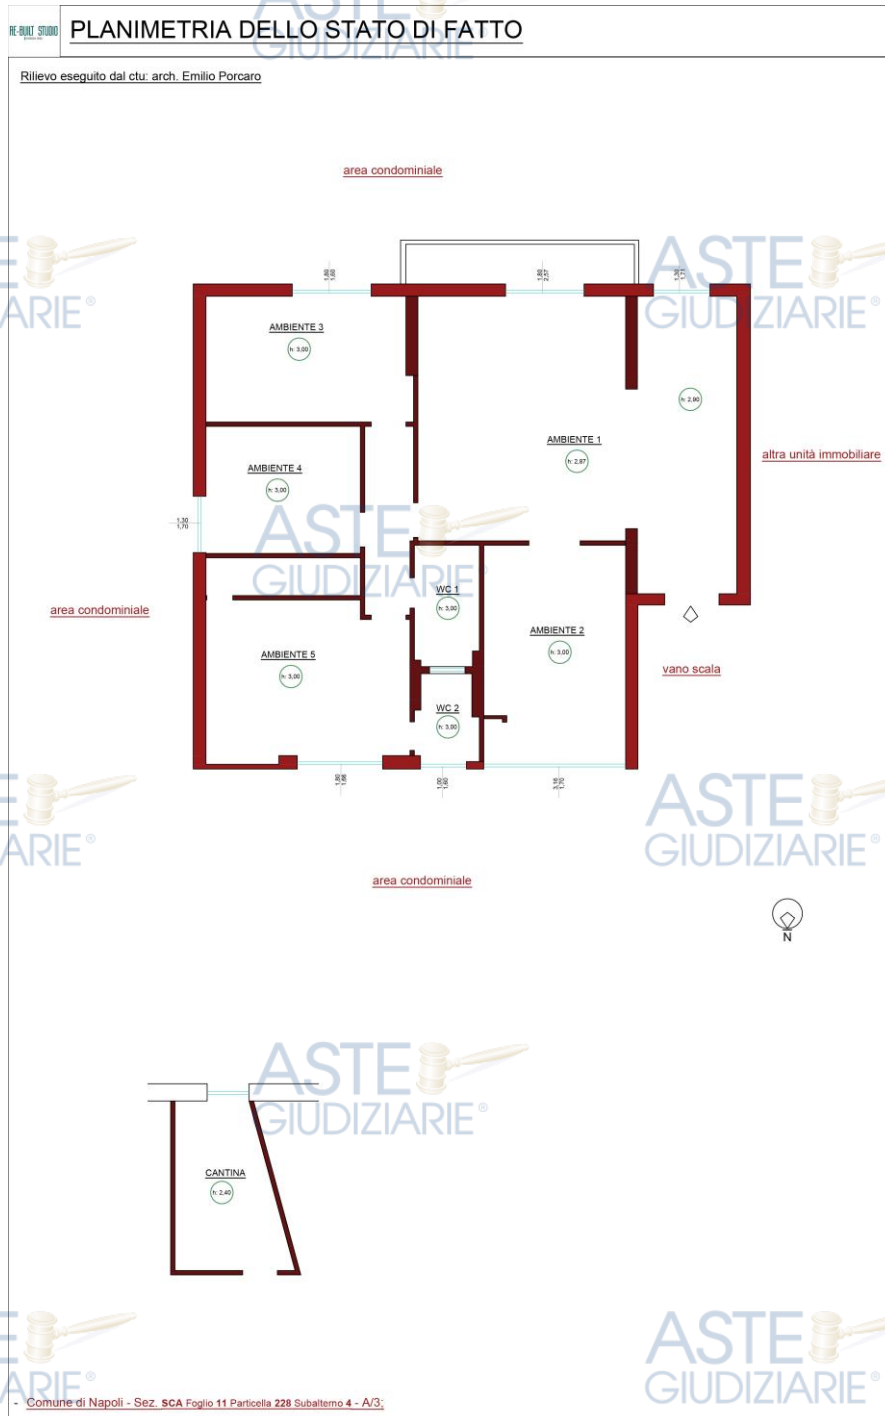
RE-BUILT STUDIO

PLANIMETRIA DELLO STATO DI FATTO

Rilievo eseguito dal ctu: arch. Emilio Porcaro

area condominiale

1,60
1,60

1,80
2,57

1,30
1,71

AMBIENTE 3
h: 3,00

h: 2,90

AMBIENTE 1
h: 2,87

altra unità immobiliare

AMBIENTE 4
h: 3,00

1,30
1,70

area condominiale

WC 1
h: 3,00

AMBIENTE 2
h: 3,00

AMBIENTE 5
h: 3,00

vano scala

WC 2
h: 3,00

1,80
1,66

1,00
1,40

3,16
1,70

area condominiale

N

CANTINA
h: 2,40

ASTE GIUDIZIARIE®

- Comune di Napoli - Sez. SCA Foglio 11 Particella 228 Subalterno 4 - A/3;